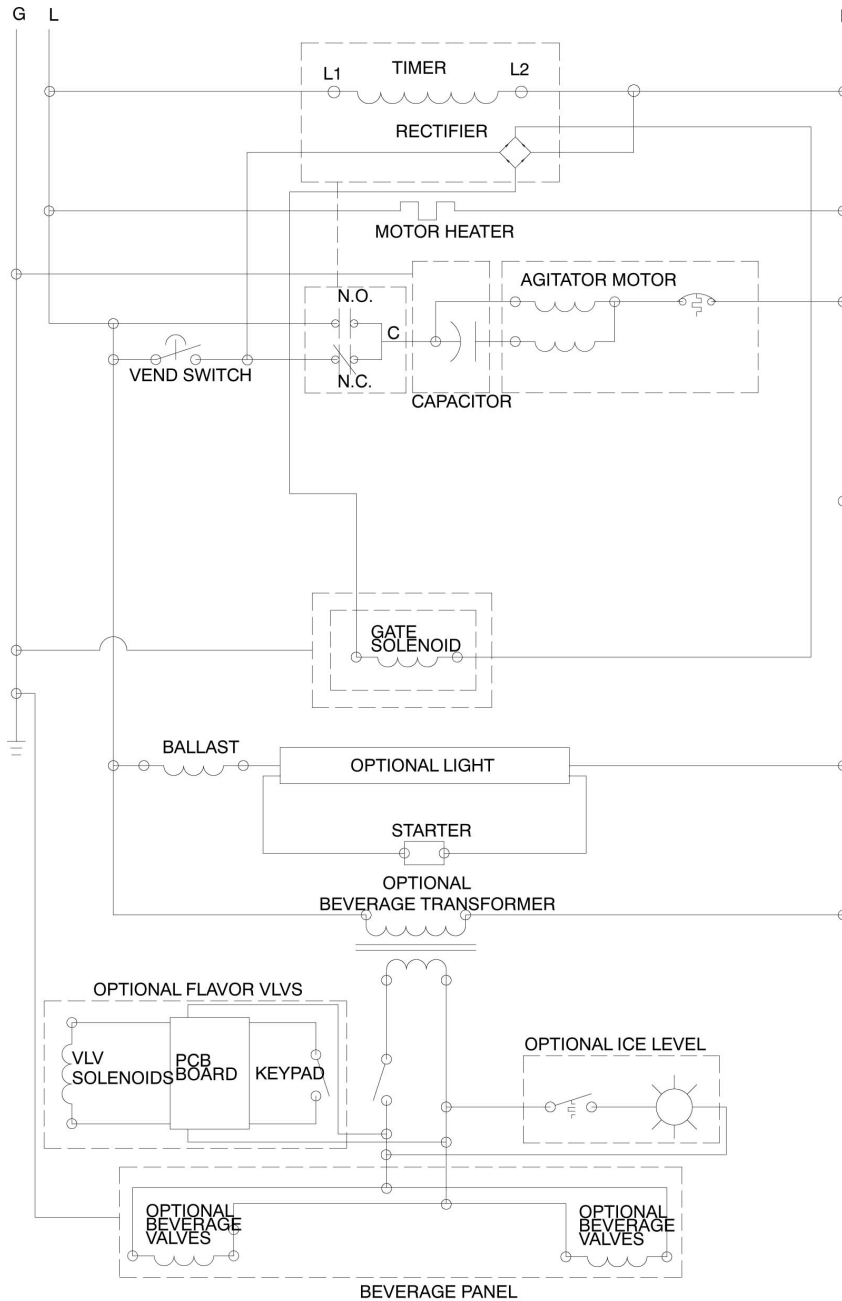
G L

TIMER
L1 L2
RECTIFIER

MOTOR HEATER

N.O.
AGITATOR MOTOR
C
VEND SWITCH
N.C.
CAPACITOR

GATE SOLENOID

BALLAST
OPTIONAL LIGHT
STARTER

OPTIONAL BEVERAGE TRANSFORMER

OPTIONAL FLAVOR VLVS
VLV SOLENOIDS
PCB BOARD
KEYPAD

OPTIONAL ICE LEVEL

OPTIONAL BEVERAGE VALVES
OPTIONAL BEVERAGE VALVES
BEVERAGE PANEL